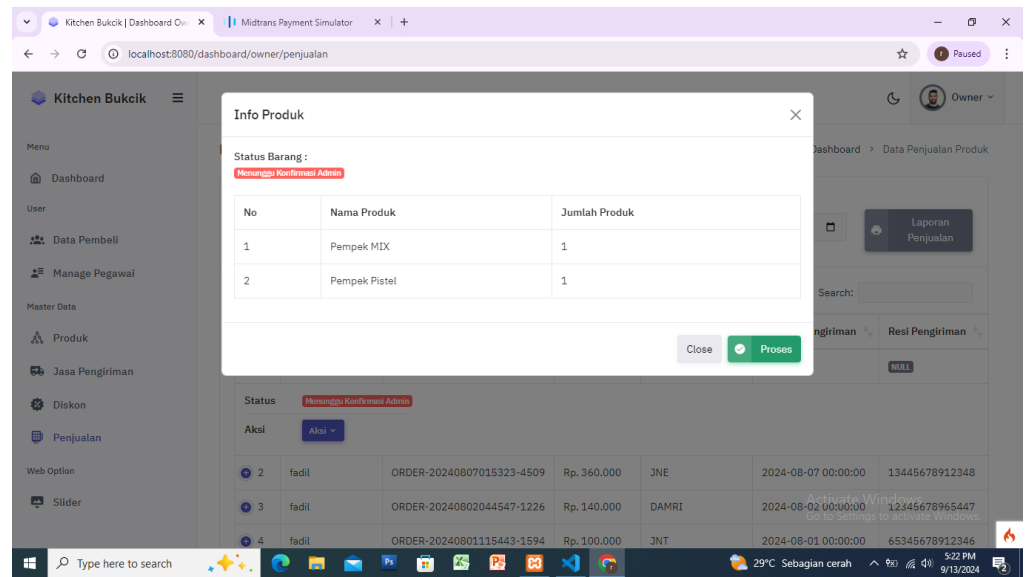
Kitchen Bukcik | Dashboard Ow ×
Midtrans Payment Simulator ×
localhost:8080/dashboard/owner/penjualan
Paused

Kitchen Bukcik
Owner

Menu
Dashboard
User
Data Pembeli
Manage Pegawai
Master Data
Produk
Jasa Pengiriman
Diskon
Penjualan
Web Option
Slider

Dashboard > Data Penjualan Produk

Laporan Penjualan

Search:

ngiriman
Resi Pengiriman
NULL

Status Menunggu Konfirmasi Admin
Aksi Aksi

| | | | | | | |
|---|---|---|---|---|---|---|
| 2 | fadil | ORDER-20240807015323-4509 | Rp. 360.000 | JNE | 2024-08-07 00:00:00 | 13445678912348 |
| 3 | fadil | ORDER-20240802044547-1226 | Rp. 140.000 | DAMRI | 2024-08-02 00:00:00 | 12345678965447 |
| 4 | fadil | ORDER-20240801115443-1594 | Rp. 100.000 | JNT | 2024-08-01 00:00:00 | 65345678912346 |

Info Produk

Status Barang :
Menunggu Konfirmasi Admin

| No | Nama Produk | Jumlah Produk |
|---|---|---|
| 1 | Pempek MIX | 1 |
| 2 | Pempek Pistel | 1 |

Close
Proses

Activate Windows
Go to Settings to activate Windows.

Type here to search
29°C Sebagian cerah
5:22 PM
9/13/2024
2